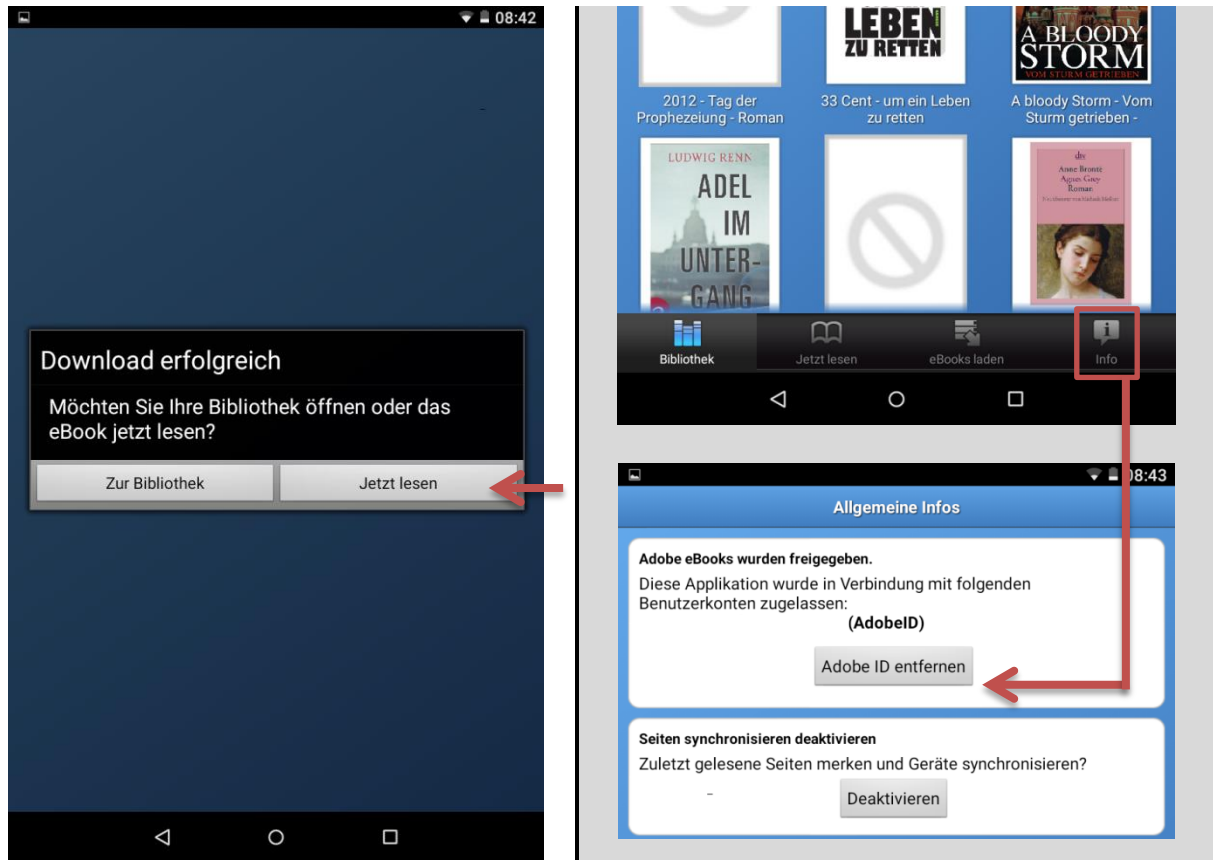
08:42

Download erfolgreich

Möchten Sie Ihre Bibliothek öffnen oder das eBook jetzt lesen?

Zur Bibliothek

Jetzt lesen

LEBEN ZU RETTEN

A BLOODY STORM
VOM STURM GETRIEBEN

2012 - Tag der Prophezeiung - Roman

33 Cent - um ein Leben zu retten

A bloody Storm - Vom Sturm getrieben -

LUDWIG RENN
ADEL IM UNTERGANG

dtv
Anne Brontë
Agnes Grey
Roman

Bibliothek

Jetzt lesen

eBooks laden

Info

08:43

Allgemeine Infos

Adobe eBooks wurden freigegeben.

Diese Applikation wurde in Verbindung mit folgenden Benutzerkonten zugelassen:

(AdobeID)

Adobe ID entfernen

Seiten synchronisieren deaktivieren

Zuletzt gelesene Seiten merken und Geräte synchronisieren?

Deaktivieren